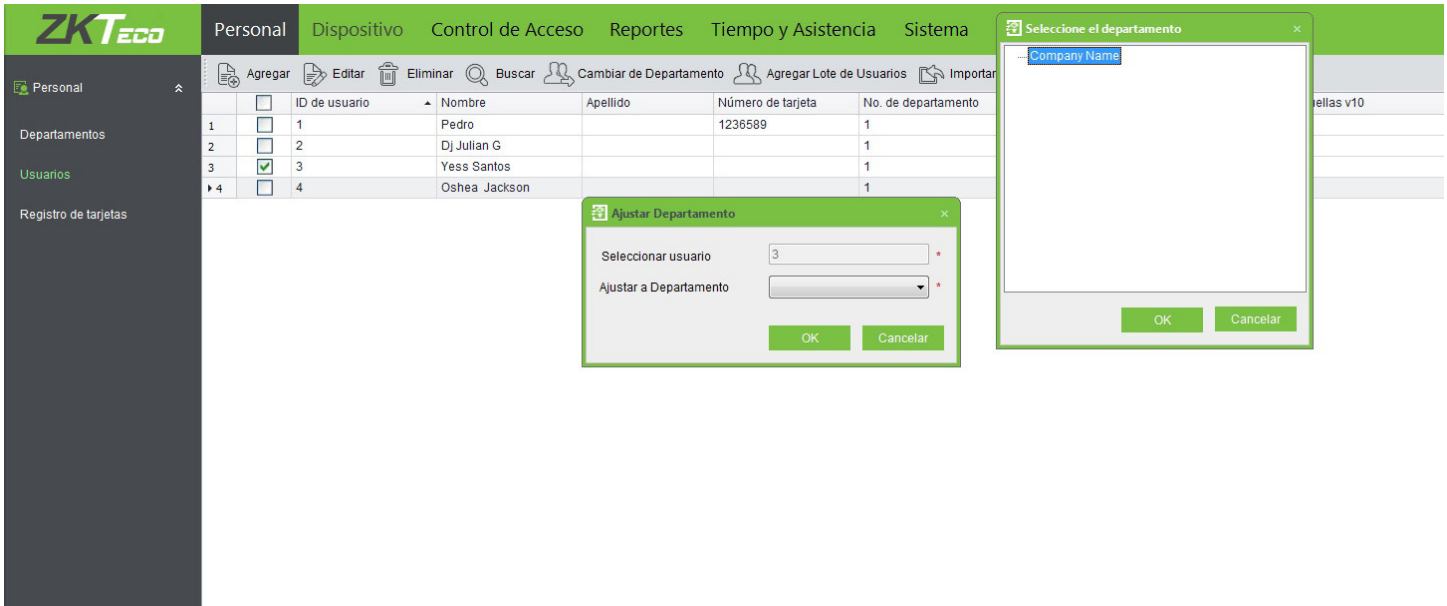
ZKTeco

Personal Dispositivo Control de Acceso Reportes Tiempo y Asistencia Sistema

Personal

Departamentos

Usuarios

Registro de tarjetas

Agregar Editar Eliminar Buscar Cambiar de Departamento Agregar Lote de Usuarios Importar

| | | ID de usuario | Nombre | Apellido | Número de tarjeta | No. de departamento | huellas v10 |
|---|---|---|---|---|---|---|---|
| 1 | | 1 | Pedro | | 1236589 | 1 | |
| 2 | | 2 | Dj Julian G | | | 1 | |
| 3 | ✓ | 3 | Yess Santos | | | 1 | |
| 4 | | 4 | Oshea Jackson | | | 1 | |

Ajustar Departamento ×

Seleccionar usuario 3 *

Ajustar a Departamento *

OK Cancelar

Seleccione el departamento ×

Company Name

OK Cancelar